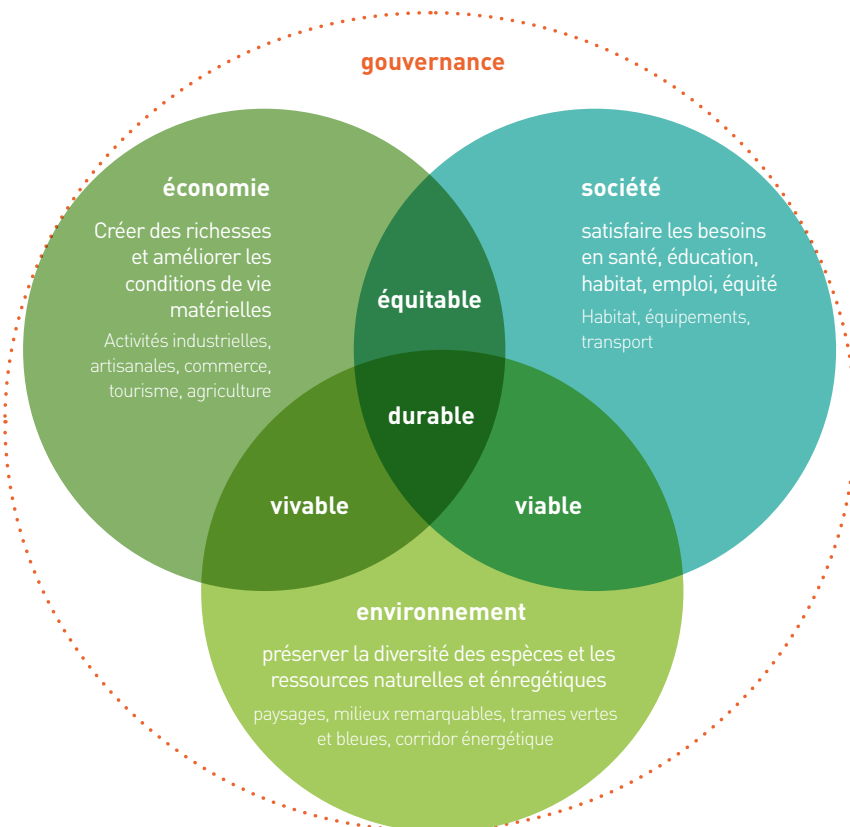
gouvernance

économie

Créer des richesses et améliorer les conditions de vie matérielles

Activités industrielles, artisanales, commerce, tourisme, agriculture

société

satisfaire les besoins en santé, éducation, habitat, emploi, équité

Habitat, équipements, transport

équitable

durable

vivable

viable

environnement

préserver la diversité des espèces et les ressources naturelles et énregétiques

paysages, milieux remarquables, trames vertes et bleues, corridor énergétique